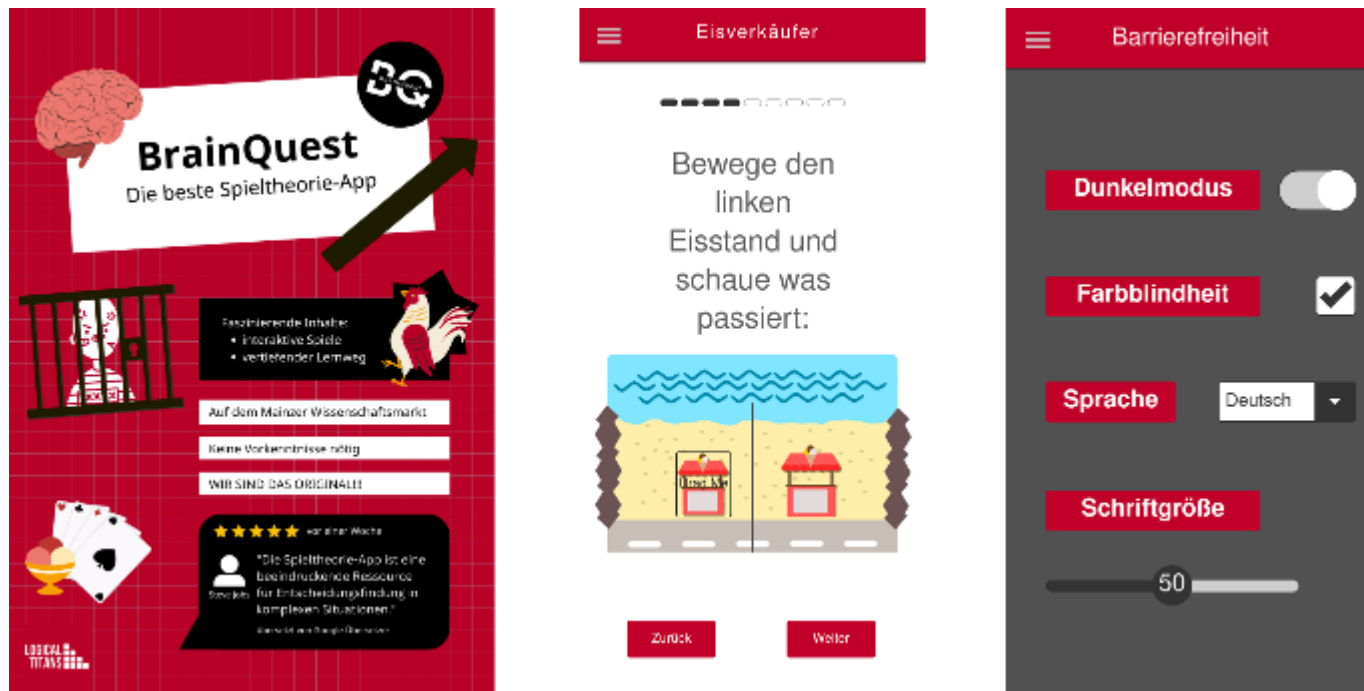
BQ

BrainQuest
Die beste Spieltheorie-App

Faszinierende Inhalte:
• interaktive Spiele
• vertiefender Lernweg

Auf dem Mainzer Wissenschaftsmarkt

Keine Vorkenntnisse nötig

WIR SIND DAS ORIGINAL!!

★★★★★ vor einer Woche

Steve Jobs

"Die Spieltheorie-App ist eine beeindruckende Ressource für Entscheidungsfindung in komplexen Situationen."

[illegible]

LOGICAL TITANS

Eisverkäufer

Bewege den linken Eisstand und schaue was passiert:

Drag Me

Zurück

Weiter

Barrierefreiheit

Dunkelmodus

Farbblindheit

Sprache

Deutsch

Schriftgröße

50